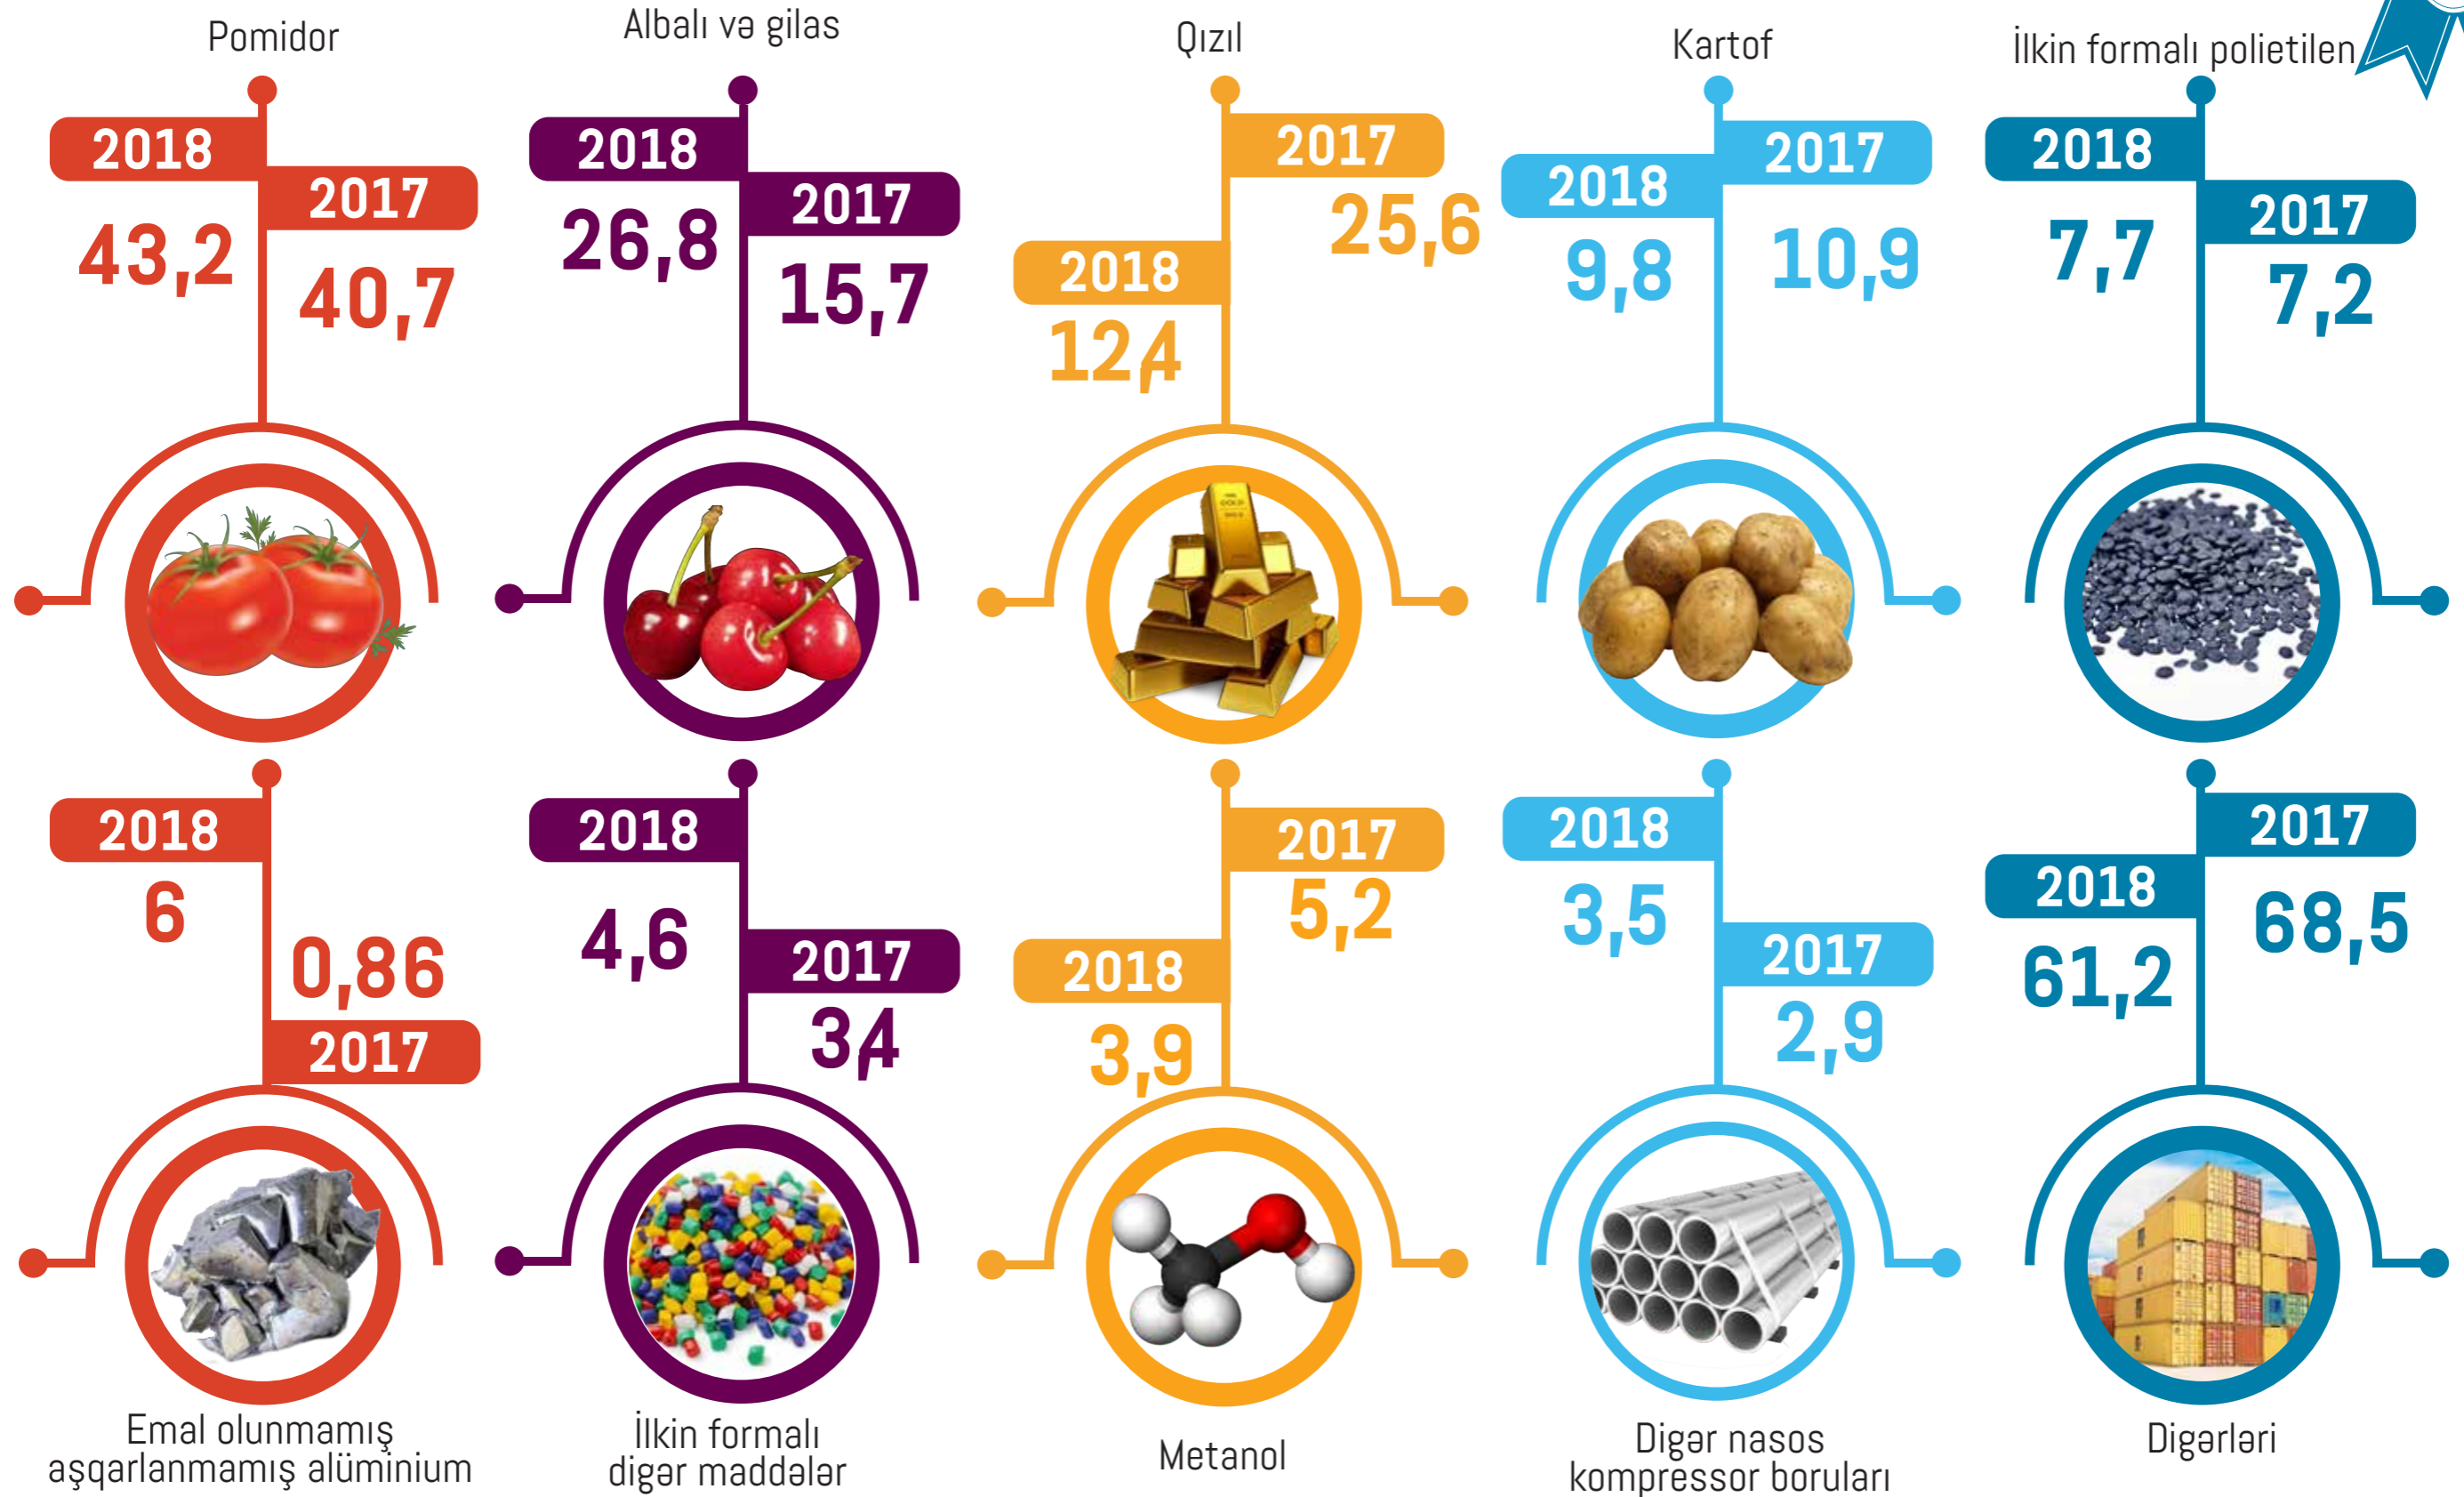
Pomidor

2018
43,2
2017
40,7

Albalı və gilas

2018
26,8
2017
15,7

Qızıl

2017
25,6
2018
12,4

Kartof

2018
9,8
2017
10,9

İlkin formalı polietilen

2018
7,7
2017
7,2

2018
6
0,86
2017

Emal olunmamış aşqarlanmamış alüminium

2018
4,6
2017
3,4

İlkin formalı digər maddələr

2017
5,2
2018
3,9

Metanol

2018
3,5
2017
2,9

Digər nasos kompressor boruları

2017
2018
68,5
61,2

Digərləri